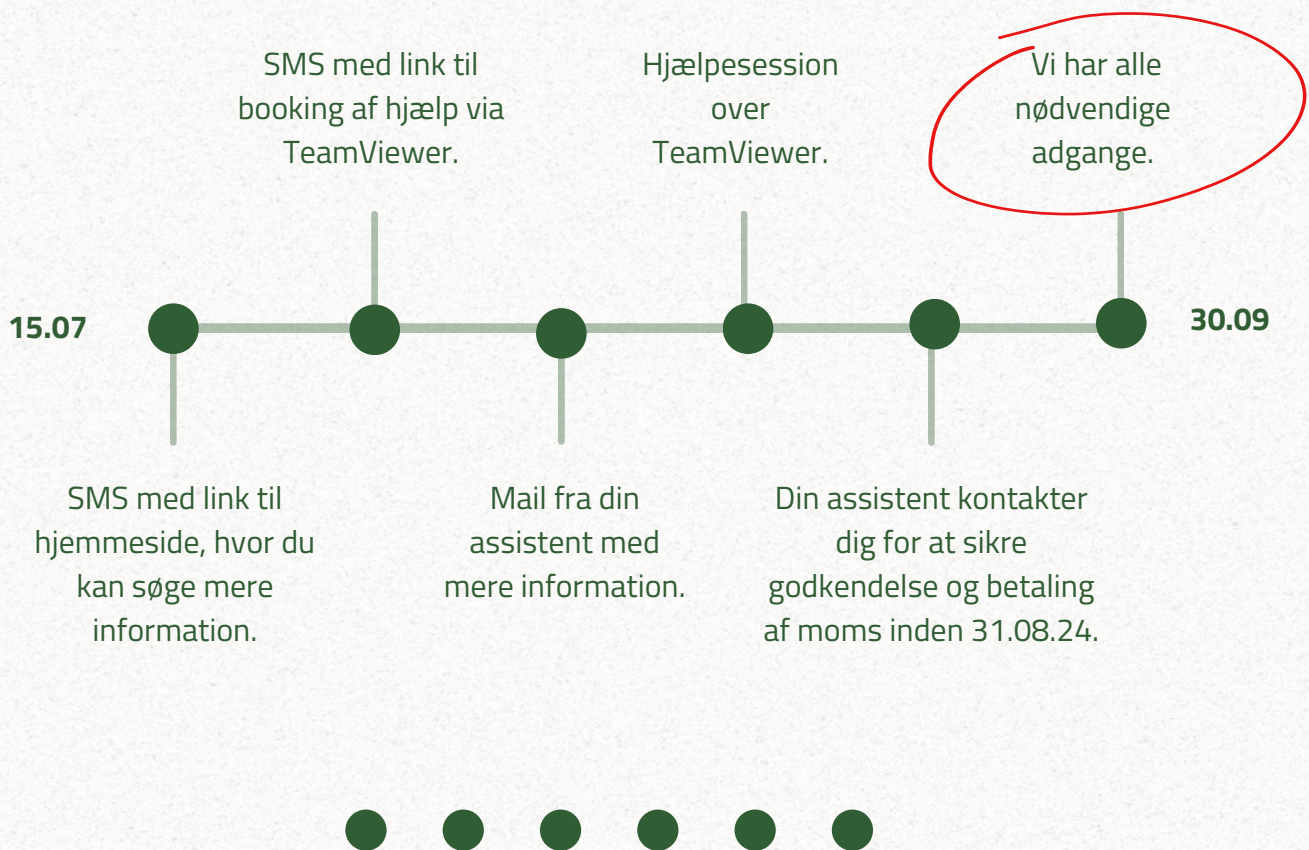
15.07

SMS med link til hjemmeside, hvor du kan søge mere information.

SMS med link til booking af hjælp via TeamViewer.

Mail fra din assistent med mere information.

Hjælpesession over TeamViewer.

Din assistent kontakter dig for at sikre godkendelse og betaling af moms inden 31.08.24.

Vi har alle nødvendige adgange.

30.09